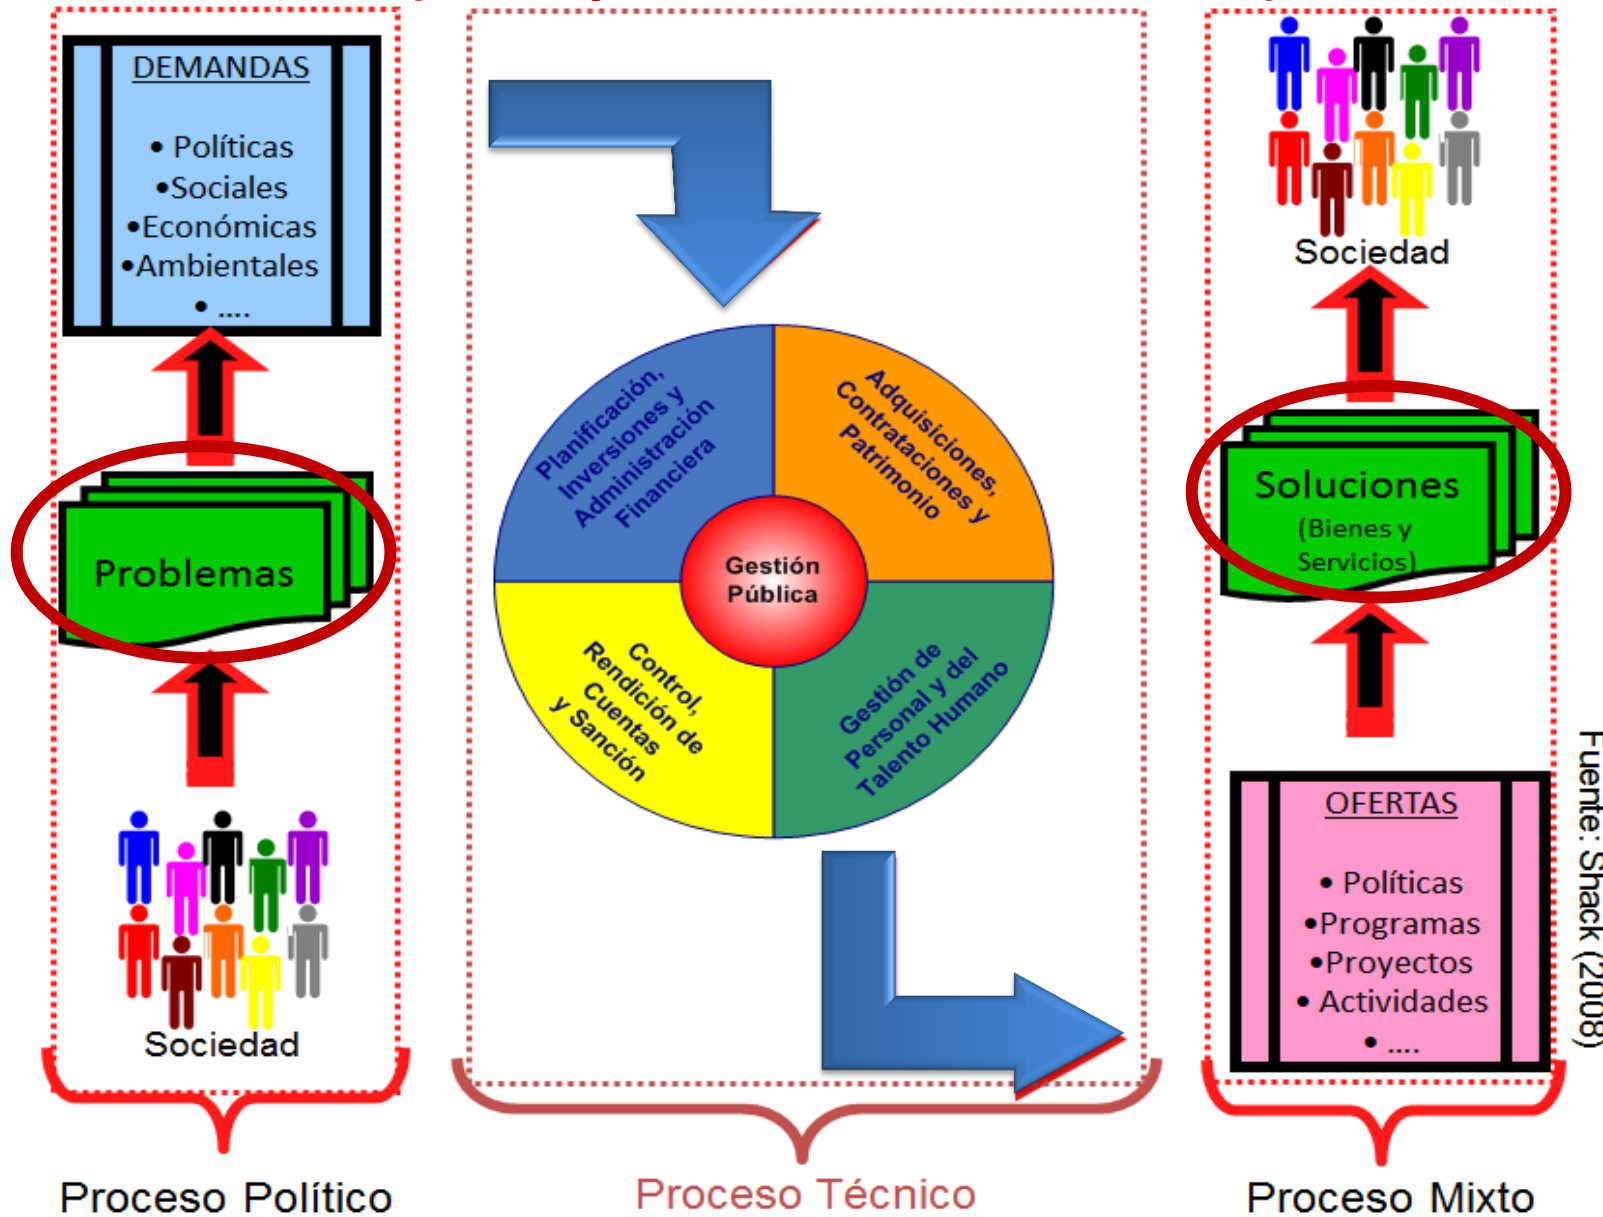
DEMANDAS

• Políticas
•Sociales
•Económicas
•Ambientales
• ....

Problemas

Sociedad

Planificación, Inversiones y Administración Financiera

Adquisiciones, Contrataciones y Patrimonio

Gestión Pública

Control, Rendición de Cuentas y Sanción

Gestión de Personal y del Talento Humano

Sociedad

Soluciones
(Bienes y Servicios)

OFERTAS

• Políticas
•Programas
•Proyectos
• Actividades
• ....

Fuente: Shack (2008)

Proceso Político

Proceso Técnico

Proceso Mixto